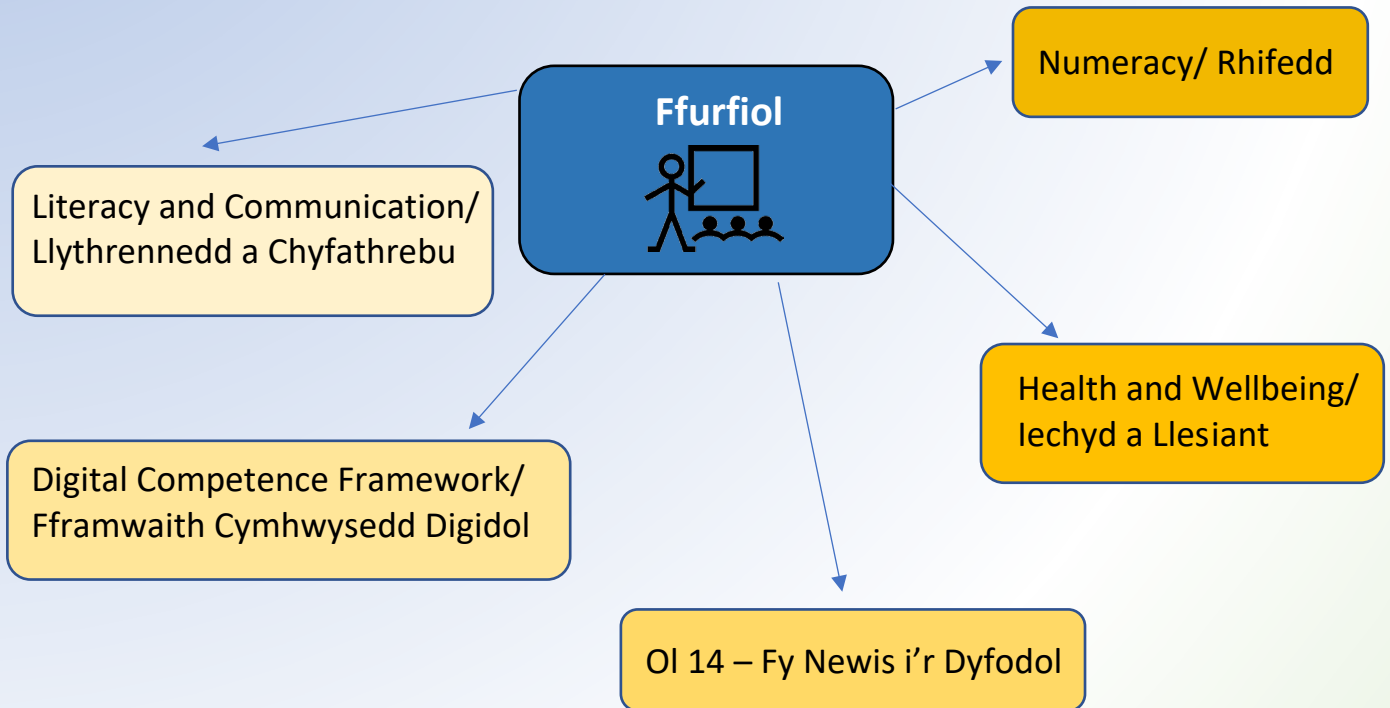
Ffurfiol

Numeracy/ Rhifedd

Literacy and Communication/ Llythrennedd a Chyfathrebu

Health and Wellbeing/ Iechyd a Llesiant

Digital Competence Framework/ Fframwaith Cymhwysedd Digidol

Ol 14 – Fy Newis i'r Dyfodol